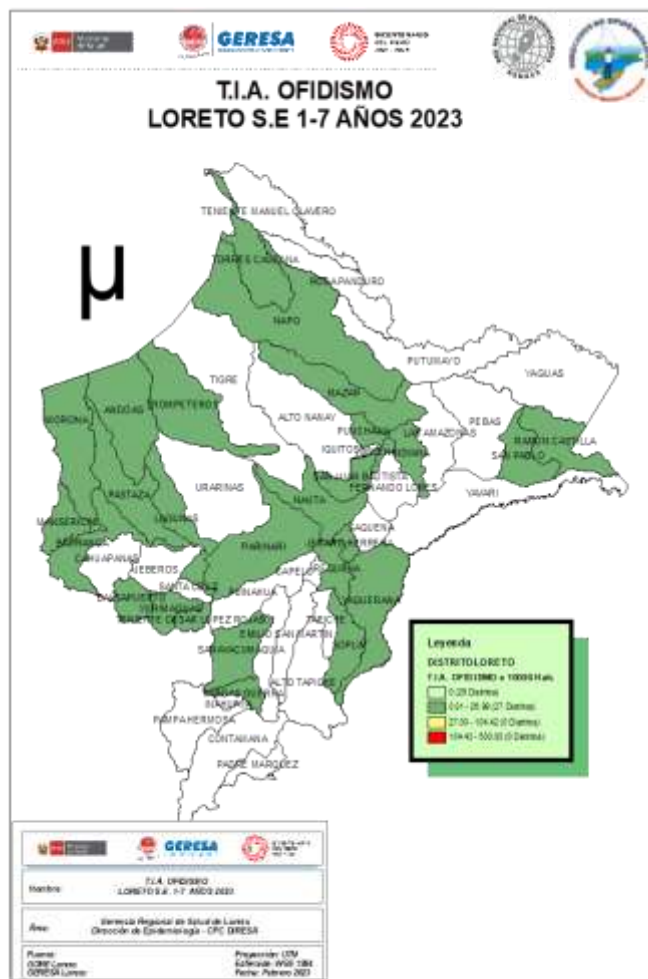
GERESA

T.I.A. OFIDISMO
LORETO S.E 1-7 AÑOS 2023

µ

TENIENTE MANUEL CLAVERO
TORRES CAUSANA
ROSA PANDURO
NAPO
PUTUMAYO
YAGUAS
TIGRE
MAZAN
MORONA
ANDOAS
TROMPETEROS
ALTO NANAY
PUNCHANA
LAS AMAZONAS
PEBAS
RAMON CASTILLA
SAN PABLO
IQUITOS
BELEN
INDIANA
SAN JUAN BAUTISTA
FERNANDO LORES
YAVARI
URARINAS
NAUTA
PASTAZA
MANSERICHE
BARRANCA
CAHUAPANAS
LAGUNAS
TAPICHE
YAQUERANA
REQUENA
JEBEROS
SANTA CRUZ
PARINARI
CAPELO
BALSAPUERTO
YURIMAGUAS
TENIENTE CESAR LOPEZ ROJAS
EMILIO SAN MARTIN
SOPLIN
SARAYACU
MAQUIA
ALTO TAPICHE
INAHUAYA
PAMPA HERMOSA
CONTAMANA
PADRE MARQUEZ

Leyenda
DISTRITO LORETO
T.I.A. OFIDISMO x 10000 Hab.
0 (25 Distritos)
0.01 - 26.99 (27 Distritos)
27.00 - 104.42 (0 Distritos)
104.43 - 500.00 (0 Distritos)

GERESA

Nombre: T.I.A. OFIDISMO LORETO S.E. 1-7 AÑOS 2023

Área: Gerencia Regional de Salud de Loreto
Dirección de Epidemiología - CPC GRESA

Fuente: ISDM Loreto GERESA Loreto
Proyección: UTM
Esferoide: WGS 1984
Fecha: Febrero 2023